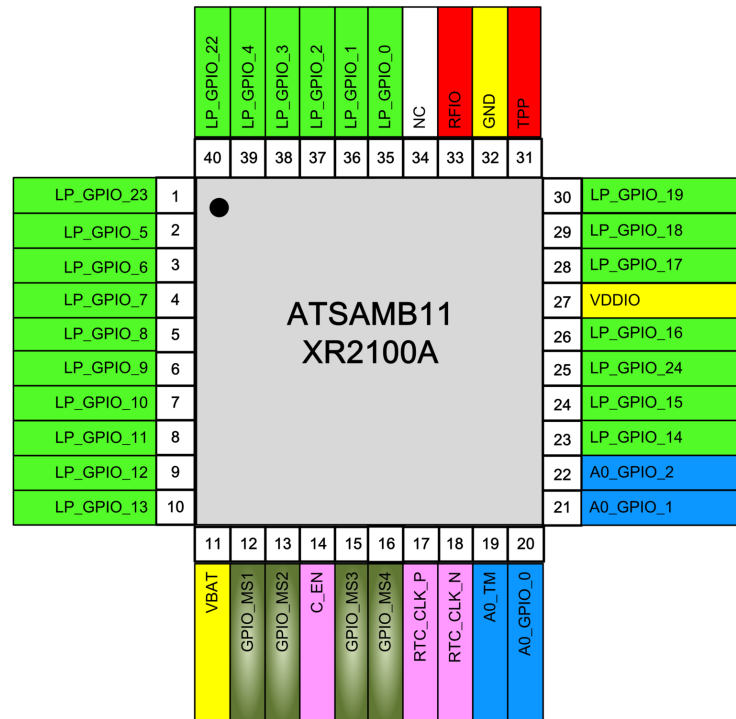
LP_GPIO_22 LP_GPIO_4 LP_GPIO_3 LP_GPIO_2 LP_GPIO_1 LP_GPIO_0 NC RFIO GND TPP

40 39 38 37 36 35 34 33 32 31

LP_GPIO_23 1
LP_GPIO_5 2
LP_GPIO_6 3
LP_GPIO_7 4
LP_GPIO_8 5
LP_GPIO_9 6
LP_GPIO_10 7
LP_GPIO_11 8
LP_GPIO_12 9
LP_GPIO_13 10

ATSAMB11
XR2100A

30 LP_GPIO_19
29 LP_GPIO_18
28 LP_GPIO_17
27 VDDIO
26 LP_GPIO_16
25 LP_GPIO_24
24 LP_GPIO_15
23 LP_GPIO_14
22 A0_GPIO_2
21 A0_GPIO_1

11 12 13 14 15 16 17 18 19 20

VBAT GPIO_MS1 GPIO_MS2 C_EN GPIO_MS3 GPIO_MS4 RTC_CLK_P RTC_CLK_N A0_TM A0_GPIO_0